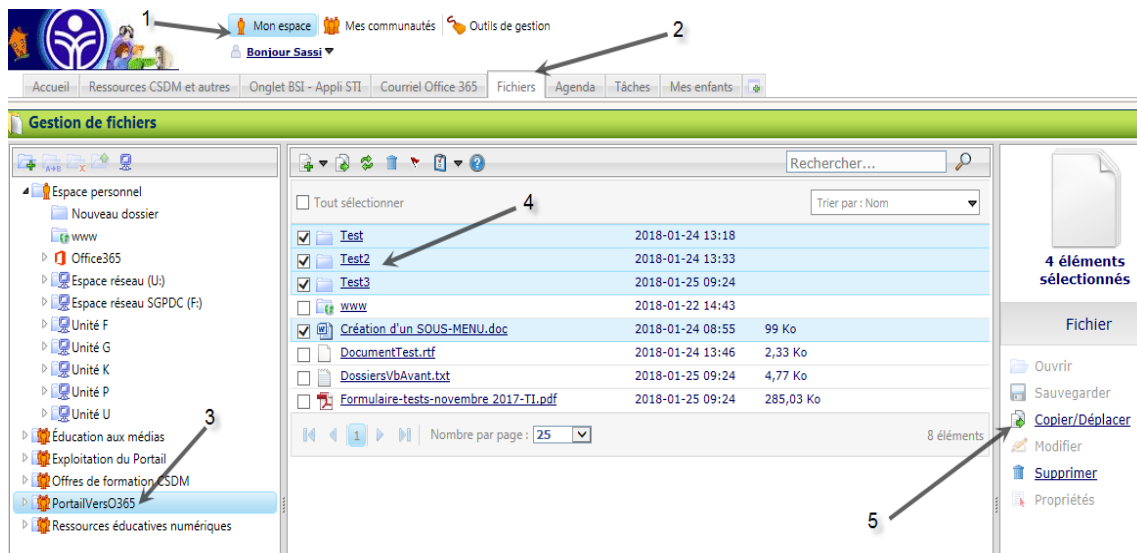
1 Mon espace Mes communautés Outils de gestion

Bonjour Sassi

2

Accueil | Ressources CSDM et autres | Onglet BSI - Appli STI | Courriel Office 365 | Fichiers | Agenda | Tâches | Mes enfants

Gestion de fichiers

Espace personnel
Nouveau dossier
www
Office365
Espace réseau (U:)
Espace réseau SGPDC (F:)
Unité F
Unité G
Unité K
Unité P
Unité U
Éducation aux médias
Exploitation du Portail
Offres de formation CSDM
PortailVersO365
Ressources éducatives numériques

3

Rechercher...

Tout sélectionner

Trier par : Nom

4

| | | | |
|---|---|---|---|
| ☑ | Test | 2018-01-24 13:18 | |
| ☑ | Test2 | 2018-01-24 13:33 | |
| ☑ | Test3 | 2018-01-25 09:24 | |
| ☐ | www | 2018-01-22 14:43 | |
| ☑ | Création d'un SOUS-MENU.doc | 2018-01-24 08:55 | 99 Ko |
| ☐ | DocumentTest.rtf | 2018-01-24 13:46 | 2,33 Ko |
| ☐ | DossiersVbAvant.txt | 2018-01-25 09:24 | 4,77 Ko |
| ☐ | Formulaire-tests-novembre 2017-TI.pdf | 2018-01-25 09:24 | 285,03 Ko |

1 Nombre par page : 25 8 éléments

4 éléments sélectionnés

Fichier

Ouvrir
Sauvegarder
Copier/Déplacer
Modifier
Supprimer
Propriétés

5